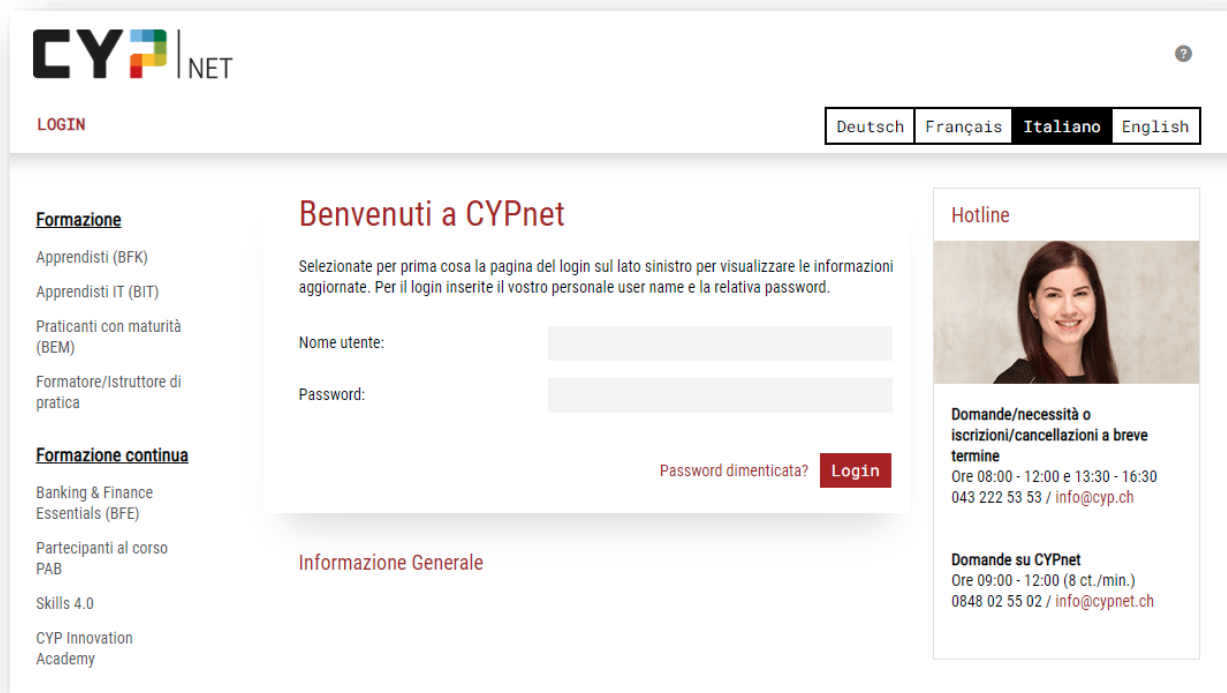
CYP NET

?

LOGIN

Deutsch Français Italiano English

Formazione

Apprendisti (BFK)

Apprendisti IT (BIT)

Praticanti con maturità (BEM)

Formatore/Istruttore di pratica

Formazione continua

Banking & Finance Essentials (BFE)

Partecipanti al corso PAB

Skills 4.0

CYP Innovation Academy

Benvenuti a CYPnet

Selezionate per prima cosa la pagina del login sul lato sinistro per visualizzare le informazioni aggiornate. Per il login inserite il vostro personale user name e la relativa password.

Nome utente:

Password:

Password dimenticata? Login

Informazione Generale

Hotline

Domande/necessità o iscrizioni/cancellazioni a breve termine
Ore 08:00 - 12:00 e 13:30 - 16:30
043 222 53 53 / info@cyp.ch

Domande su CYPnet
Ore 09:00 - 12:00 (8 ct./min.)
0848 02 55 02 / info@cypnet.ch